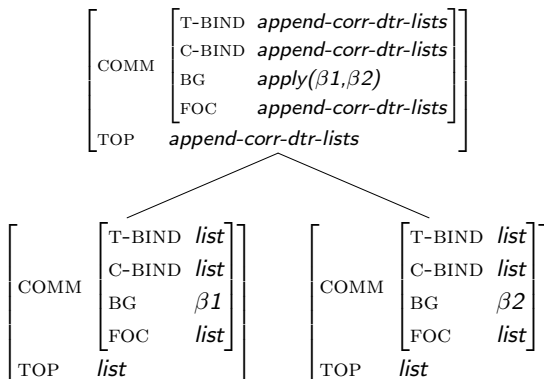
$\begin{bmatrix} \text{COMM} & \begin{bmatrix} \text{T-BIND} & \textit{append-corr-dtr-lists} \\ \text{C-BIND} & \textit{append-corr-dtr-lists} \\ \text{BG} & \textit{apply}(\beta 1,\beta 2) \\ \text{FOC} & \textit{append-corr-dtr-lists} \end{bmatrix} \\ \text{TOP} & \textit{append-corr-dtr-lists} \end{bmatrix}$

$\begin{bmatrix} \text{COMM} & \begin{bmatrix} \text{T-BIND} & \textit{list} \\ \text{C-BIND} & \textit{list} \\ \text{BG} & \beta 1 \\ \text{FOC} & \textit{list} \end{bmatrix} \\ \text{TOP} & \textit{list} \end{bmatrix}$

$\begin{bmatrix} \text{COMM} & \begin{bmatrix} \text{T-BIND} & \textit{list} \\ \text{C-BIND} & \textit{list} \\ \text{BG} & \beta 2 \\ \text{FOC} & \textit{list} \end{bmatrix} \\ \text{TOP} & \textit{list} \end{bmatrix}$